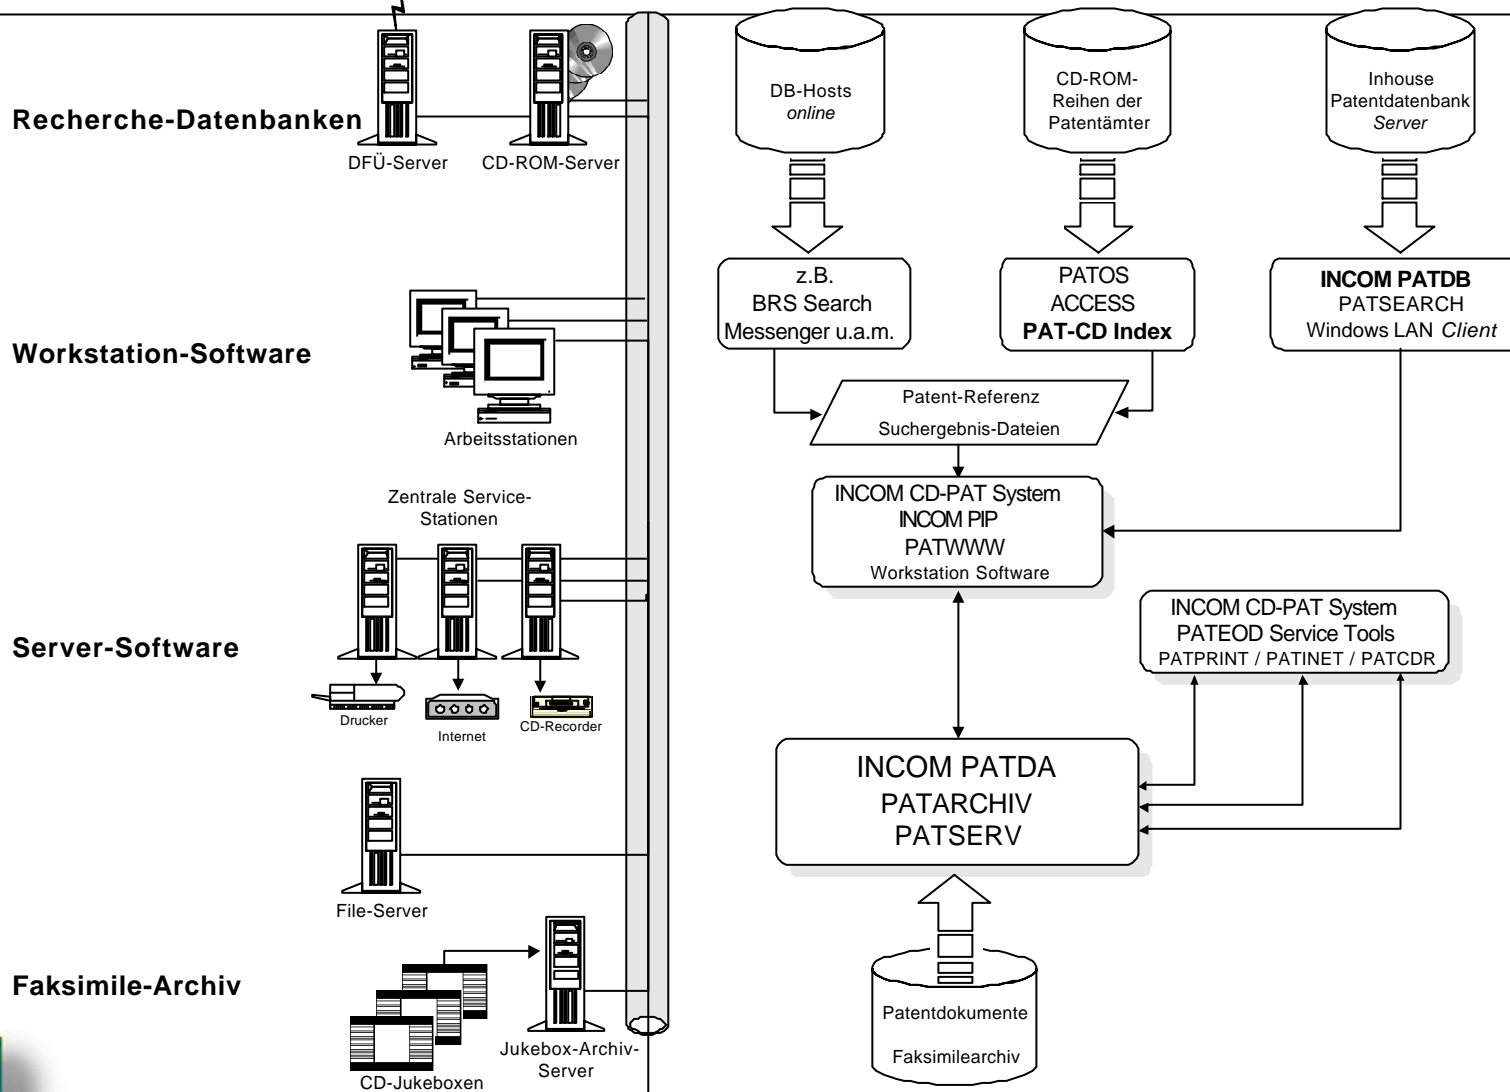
Recherche-Datenbanken

DFÜ-Server

CD-ROM-Server

DB-Hosts
online

CD-ROM-
Reihen der
Patentämter

Inhouse
Patentdatenbank
Server

z.B.
BRS Search
Messenger u.a.m.

PATOS
ACCESS
PAT-CD Index

INCOM PATDB
PATSEARCH
Windows LAN Client

Workstation-Software

Arbeitsstationen

Patent-Referenz
Suchergebnis-Dateien

Zentrale Service-
Stationen

INCOM CD-PAT System
INCOM PIP
PATWWW
Workstation Software

INCOM CD-PAT System
PATEOD Service Tools
PATPRINT / PATINET / PATCDR

Server-Software

Drucker

Internet

CD-Recorder

INCOM PATDA
PATARCHIV
PATSERV

File-Server

Faksimile-Archiv

CD-Jukeboxen

Jukebox-Archiv-
Server

Patentdokumente
Faksimilearchiv